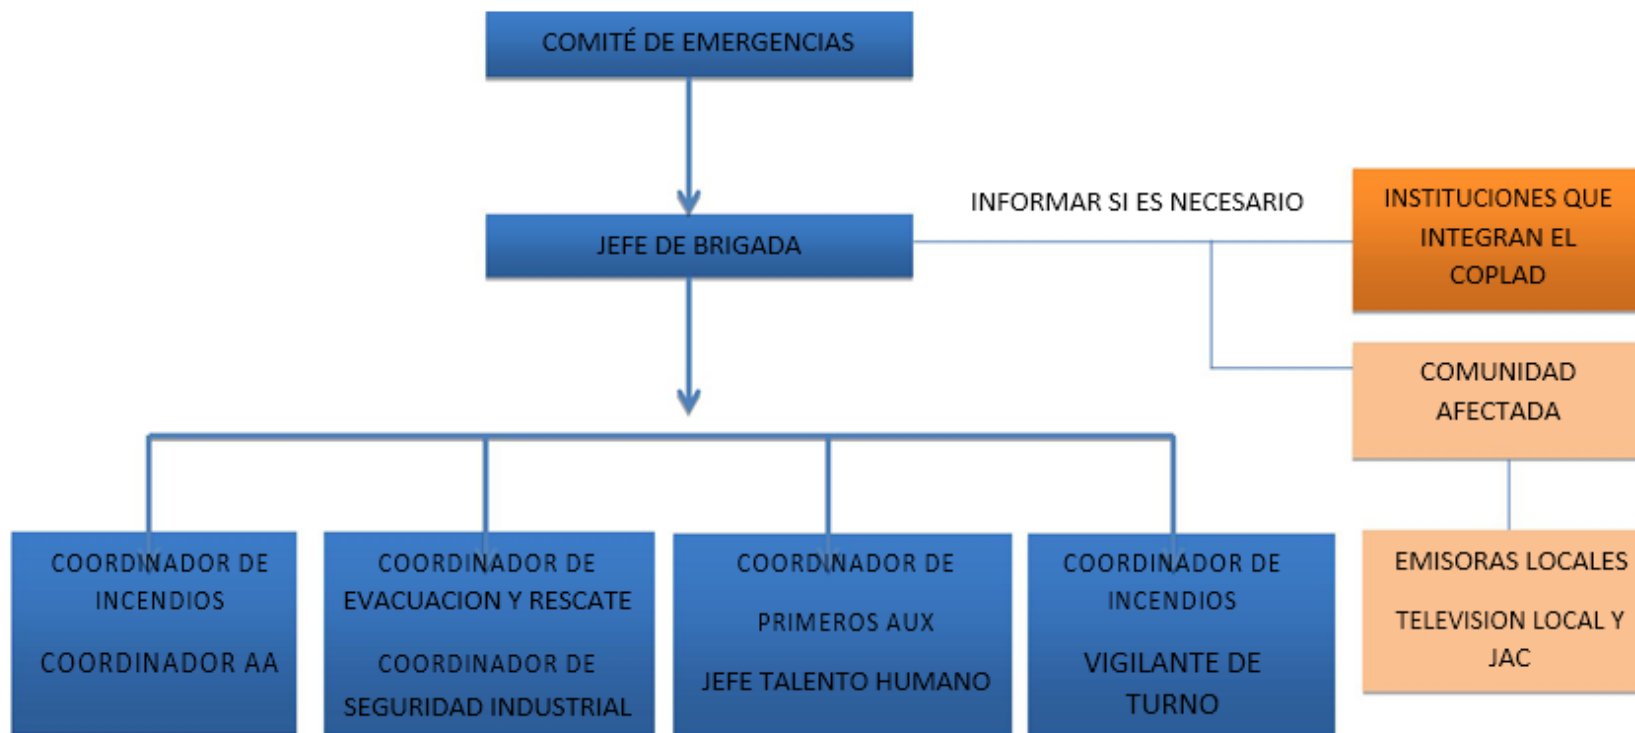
COMITÉ DE EMERGENCIAS

JEFE DE BRIGADA

INFORMAR SI ES NECESARIO

INSTITUCIONES QUE INTEGRAN EL COPLAD

COMUNIDAD AFECTADA

COORDINADOR DE INCENDIOS

COORDINADOR AA

COORDINADOR DE EVACUACION Y RESCATE

COORDINADOR DE SEGURIDAD INDUSTRIAL

COORDINADOR DE PRIMEROS AUX

JEFE TALENTO HUMANO

COORDINADOR DE INCENDIOS

VIGILANTE DE TURNO

EMISORAS LOCALES

TELEVISION LOCAL Y JAC